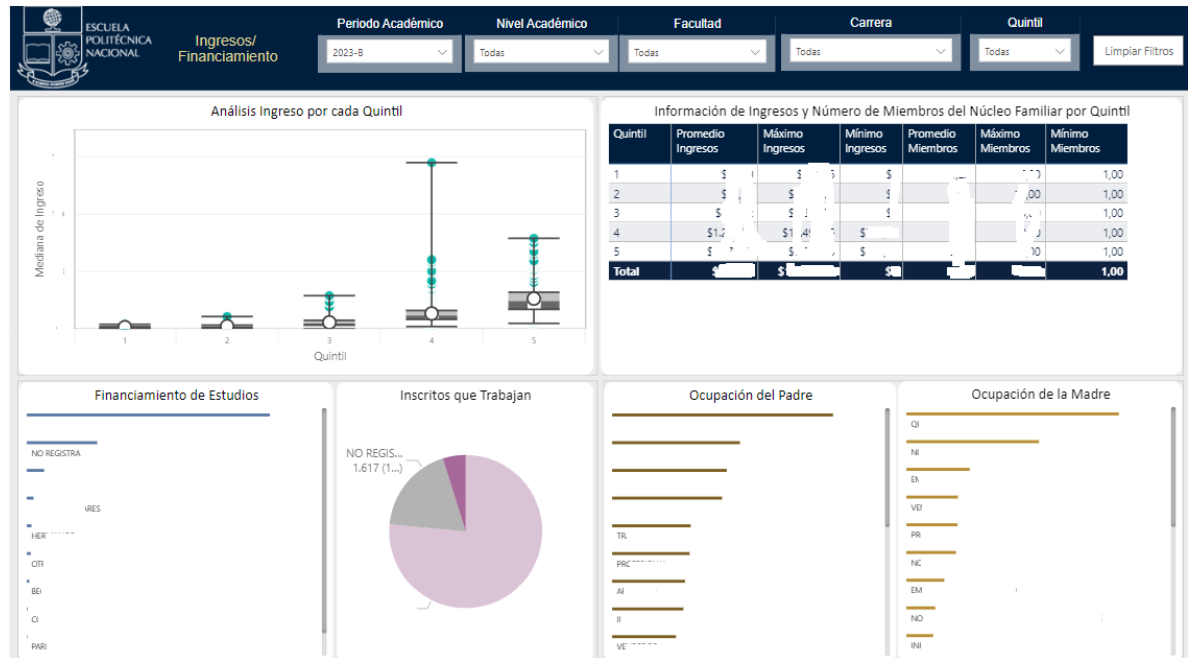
ESCUELA POLITÉCNICA NACIONAL

Ingresos/ Financiamiento

Periodo Académico
2023-B

Nivel Académico
Todas

Facultad
Todas

Carrera
Todas

Quintil
Todas

Limpiar Filtros

Análisis Ingreso por cada Quintil

Mediana de Ingreso

1 2 3 4 5
Quintil

Información de Ingresos y Número de Miembros del Núcleo Familiar por Quintil

| Quintil | Promedio Ingresos | Máximo Ingresos | Mínimo Ingresos | Promedio Miembros | Máximo Miembros | Mínimo Miembros |
|---|---|---|---|---|---|---|
| 1 | $ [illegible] | $ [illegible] | $ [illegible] | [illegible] | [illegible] | 1,00 |
| 2 | $ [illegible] | $ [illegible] | $ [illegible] | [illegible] | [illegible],00 | 1,00 |
| 3 | $ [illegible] | $ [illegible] | $ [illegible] | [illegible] | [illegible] | 1,00 |
| 4 | $1.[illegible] | $1.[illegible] | $ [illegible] | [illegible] | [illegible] | 1,00 |
| 5 | $ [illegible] | $ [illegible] | $ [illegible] | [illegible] | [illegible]0 | 1,00 |
| Total | $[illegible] | $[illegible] | $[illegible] | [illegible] | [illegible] | 1,00 |

Financiamiento de Estudios

NO REGISTRA
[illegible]ARES
HER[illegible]
OT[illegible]
BE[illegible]
C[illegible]
PAR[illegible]

Inscritos que Trabajan

NO REGIS...
1.617 (1...)

Ocupación del Padre

TR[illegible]
PRO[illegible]
A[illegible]
I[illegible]
VE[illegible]

Ocupación de la Madre

Q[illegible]
N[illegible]
EN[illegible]
VE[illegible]
PR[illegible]
NC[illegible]
EM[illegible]
NO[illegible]
INI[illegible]